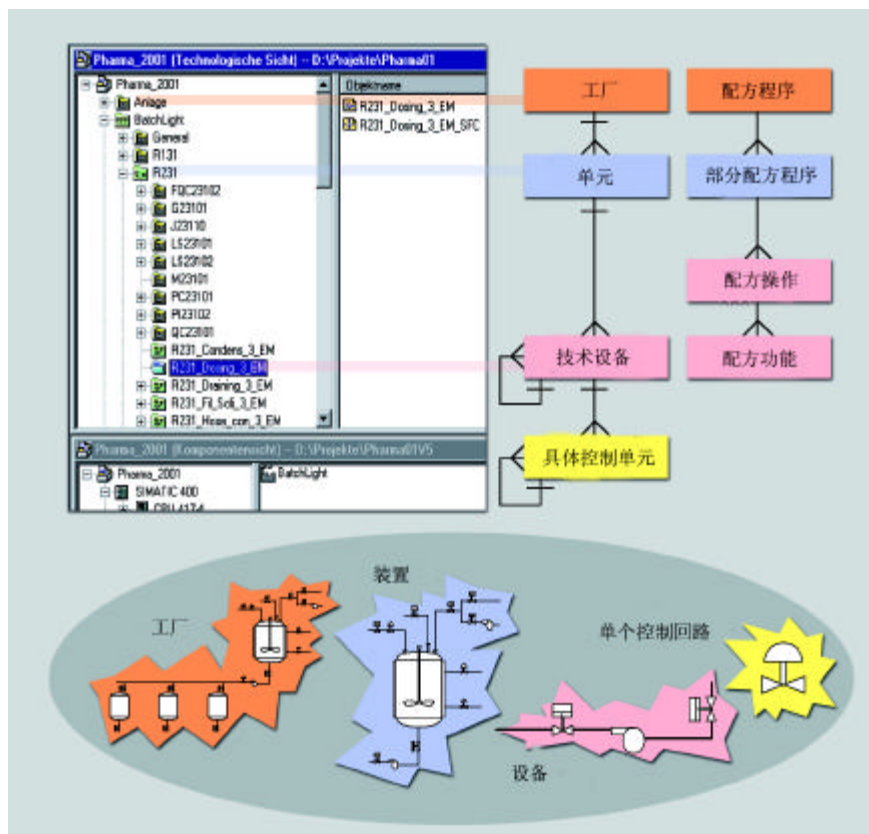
Pharma_2001 (Technologische Sicht) -- D:\Projekte\Pharma01

Pharma_2001
Anlage
BatchLight
General
R131
R231
FQC23102
G23101
J23110
LS23101
LS23102
M23101
PC23101
PI23102
QCZ3101
R231_Condens_3_EM
R231_Dosing_3_EM
R231_Draining_3_EM
R231_Fil_Soli_3_EM
R231_Heas_con_3_EM

Objektname
R231_Dosing_3_EM
R231_Dosing_3_EM_SFC

Pharma_2001 (Komponentensicht) -- D:\Projekte\Pharma01V5
Pharma_2001
SIMATIC 400
CPU 417-4
BatchLight

工厂
配方程序
单元
部分配方程序
配方操作
技术设备
配方功能
具体控制单元

装置
工厂
单个控制回路
设备